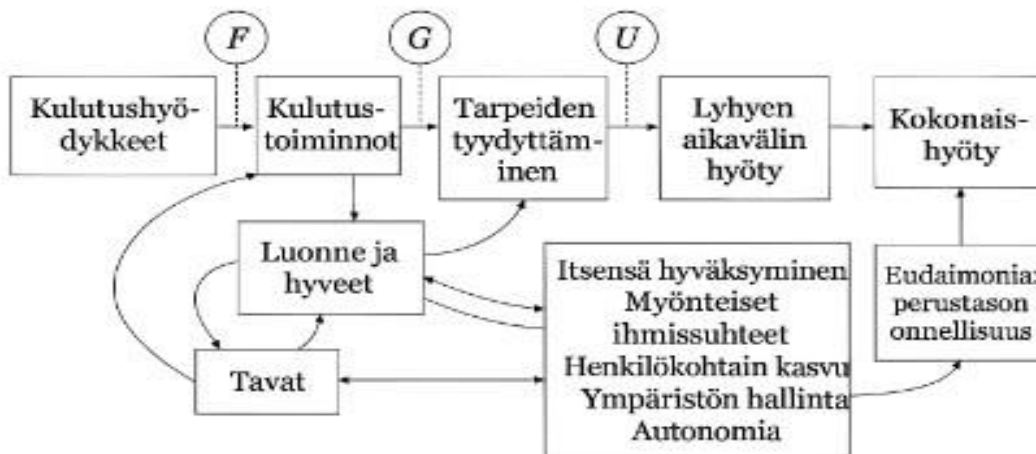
$F$

$G$

$U$

Kulutushyödykkeet

Kulutustoiminnot

Tarpeiden tyydyttäminen

Lyhyen aikavälin hyöty

Kokonaishyöty

Luonne ja hyveet

Itsensä hyväksyminen
Myönteiset ihmissuhteet
Henkilökohtain kasvu
Ympäristön hallinta
Autonomia

Eudaimonia: perustason onnellisuus

Tavat